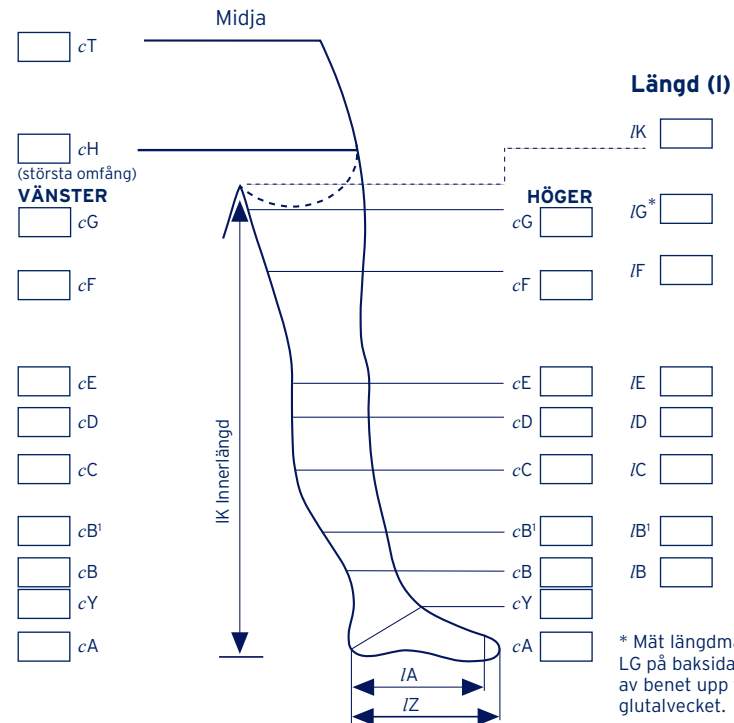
Midja

cT

Längd (l)

lK

cH
(största omfång)

VÄNSTER

HÖGER

cG

cG

lG*

lF

cF

cF

cE

cE

lE

cD

cD

lD

cC

cC

lC

IK Innerlängd

cB¹

cB¹

lB¹

cB

cB

lB

cY

cY

cA

cA

lA

lZ

* Mät längdm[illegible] LG på baksida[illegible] av benet upp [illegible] glutalvecket.